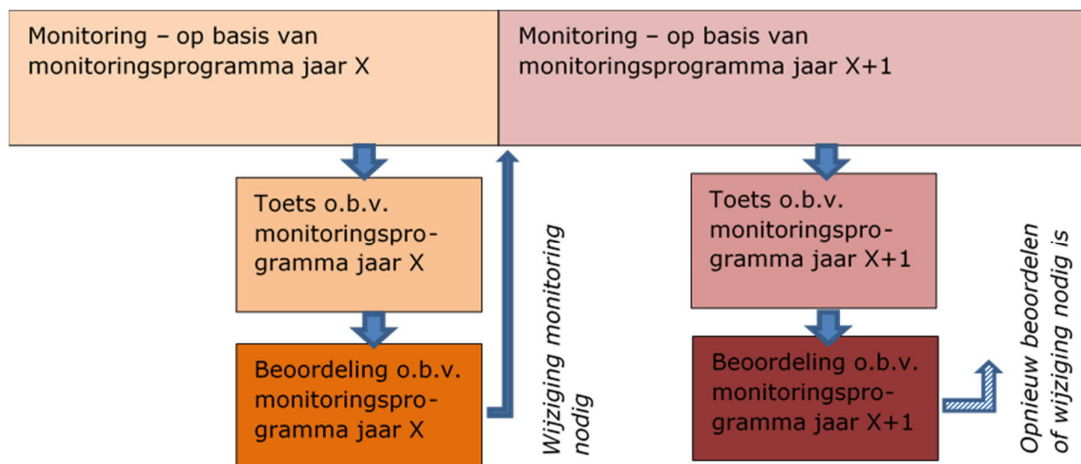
Monitoring – op basis van monitoringsprogramma jaar X

Monitoring – op basis van monitoringsprogramma jaar X+1

Toets o.b.v. monitoringsprogramma jaar X

Beoordeling o.b.v. monitoringsprogramma jaar X

Wijziging monitoring nodig

Toets o.b.v. monitoringsprogramma jaar X+1

Beoordeling o.b.v. monitoringsprogramma jaar X+1

Opnieuw beoordelen of wijziging nodig is